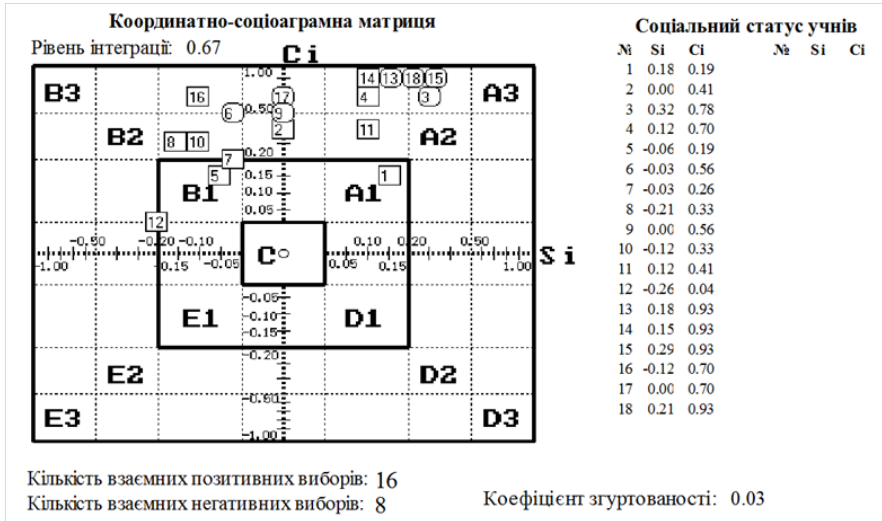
Координатно-соціоаграмна матриця

Рівень інтеграції: 0.67

Ci

1.00

0.50

0.20

0.15

0.10

0.05

-0.05

-0.10

-0.15

-0.20

-0.50

-1.00

-0.50 -0.20 -0.10 0.10 0.20 0.50

-1.00 -0.15 -0.05 0.05 0.15 1.00

Si

B3 A3 B2 A2 B1 A1 C○ E1 D1 E2 D2 E3 D3

14 13 18 15 16 17 4 3 6 9 2 11 8 10 7 5 1 12

Соціальний статус учнів

| № | Si | Ci | № | Si | Ci |
|---|---|---|---|---|---|
| 1 | 0.18 | 0.19 | | | |
| 2 | 0.00 | 0.41 | | | |
| 3 | 0.32 | 0.78 | | | |
| 4 | 0.12 | 0.70 | | | |
| 5 | -0.06 | 0.19 | | | |
| 6 | -0.03 | 0.56 | | | |
| 7 | -0.03 | 0.26 | | | |
| 8 | -0.21 | 0.33 | | | |
| 9 | 0.00 | 0.56 | | | |
| 10 | -0.12 | 0.33 | | | |
| 11 | 0.12 | 0.41 | | | |
| 12 | -0.26 | 0.04 | | | |
| 13 | 0.18 | 0.93 | | | |
| 14 | 0.15 | 0.93 | | | |
| 15 | 0.29 | 0.93 | | | |
| 16 | -0.12 | 0.70 | | | |
| 17 | 0.00 | 0.70 | | | |
| 18 | 0.21 | 0.93 | | | |

Кількість взаємних позитивних виборів: 16

Кількість взаємних негативних виборів: 8

Коефіцієнт згуртованості: 0.03